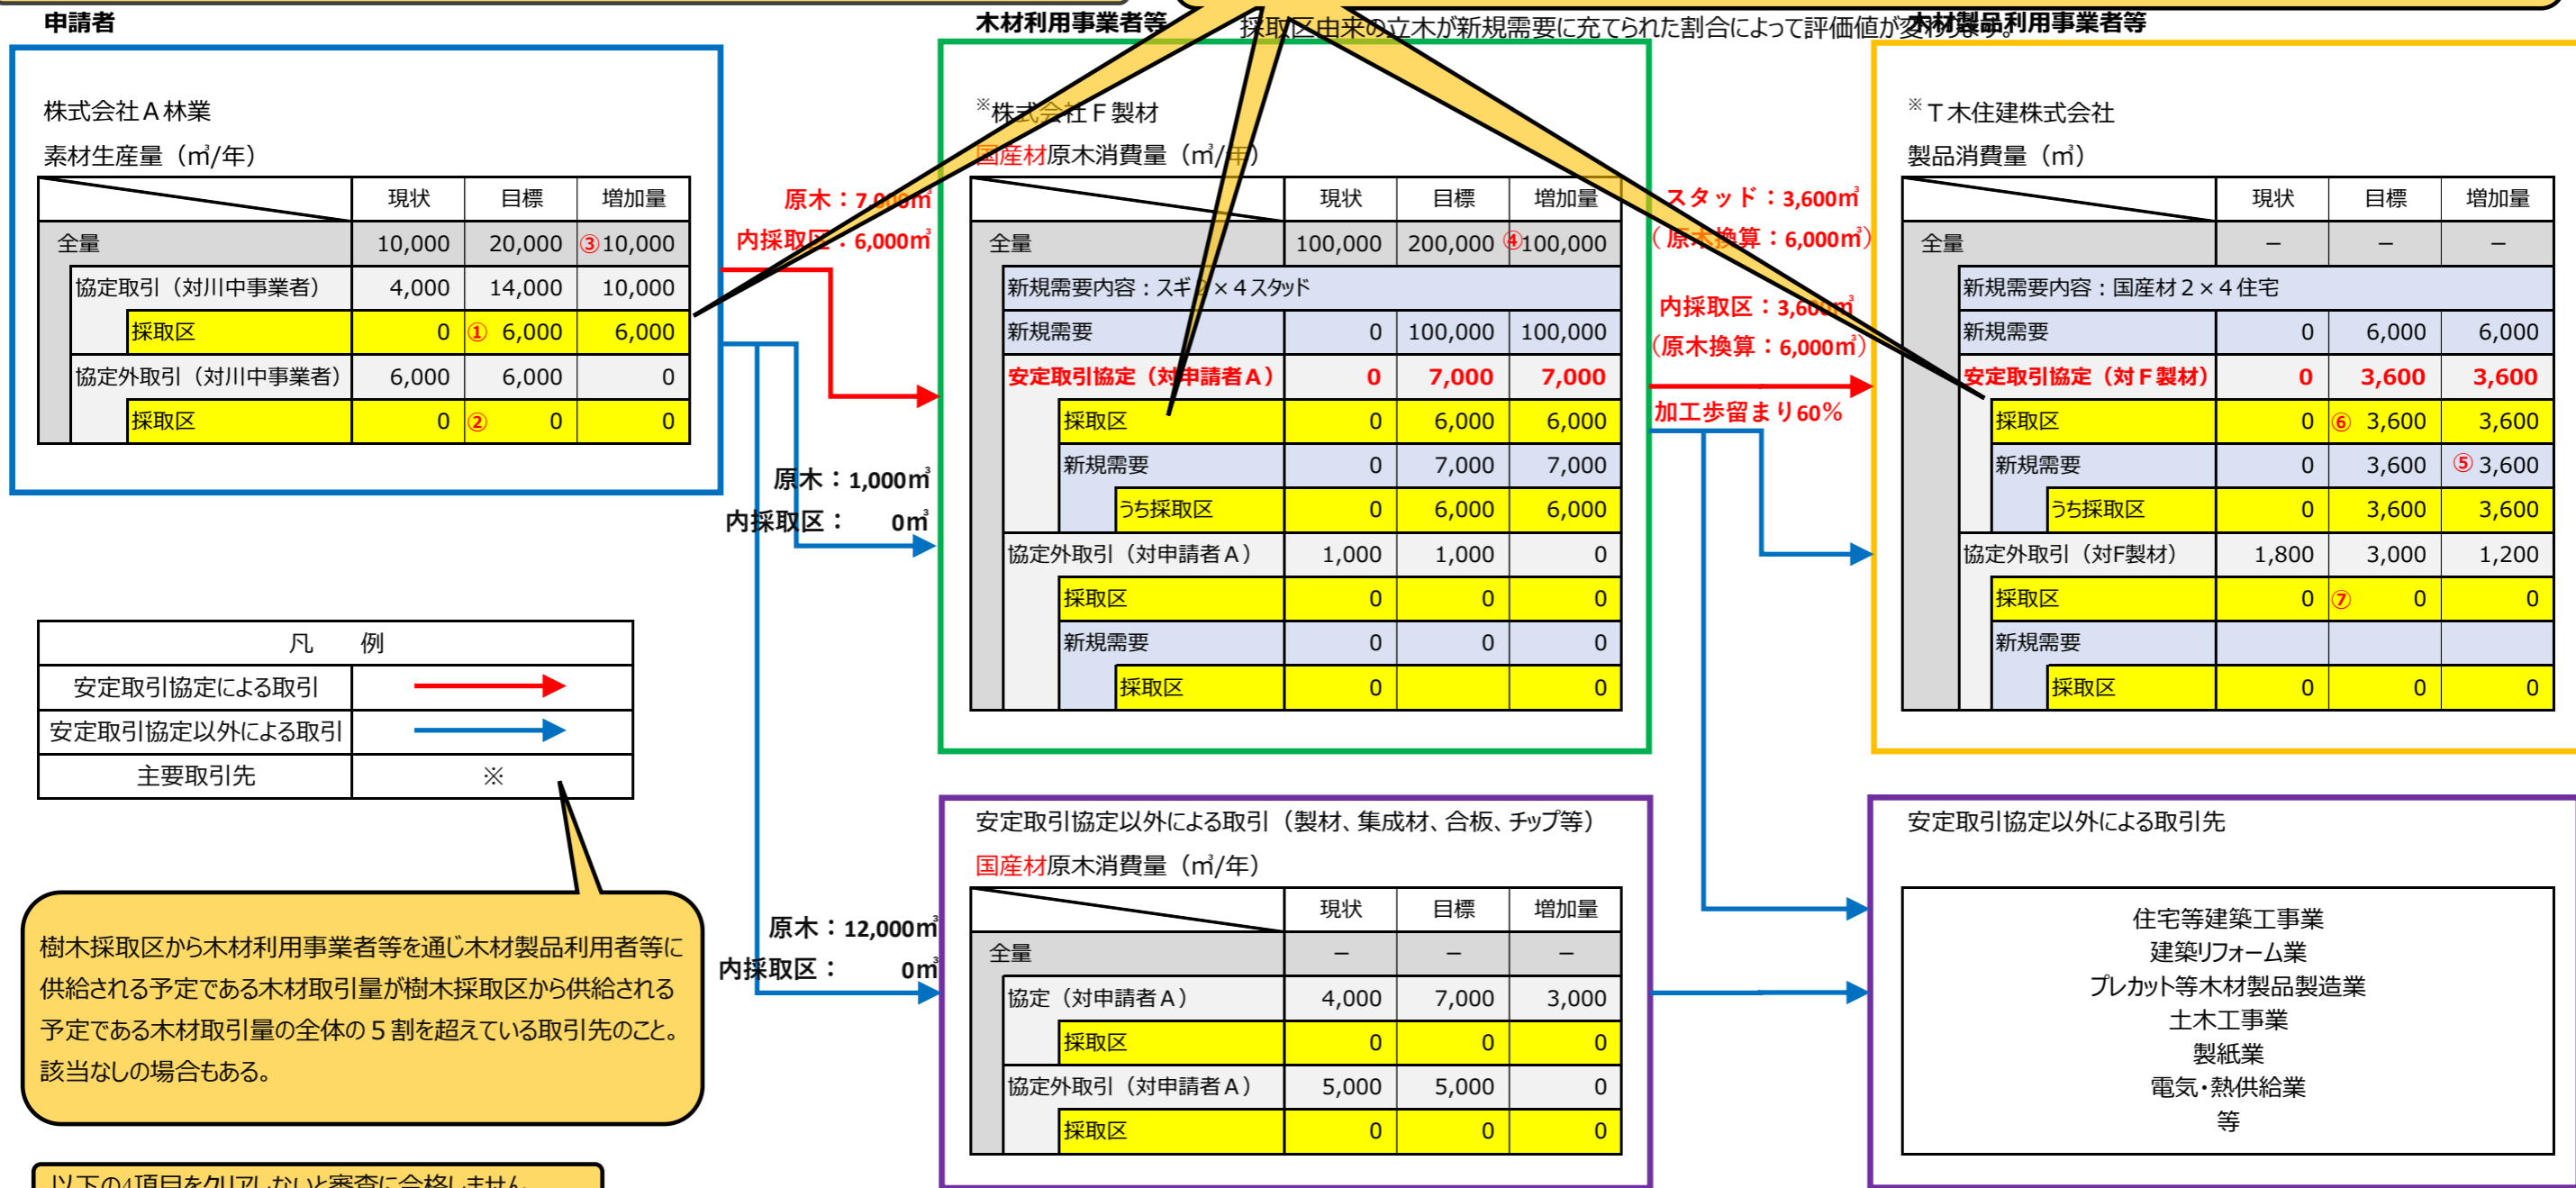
申請者

木材利用事業者等

採取区由来の立木が新規需要に充てられた割合によって評価値が変わります。

木材製品利用事業者等

株式会社Ａ林業

素材生産量（㎥/年）

| | 現状 | 目標 | 増加量 |
|---|---|---|---|
| 全量 | 10,000 | 20,000 | ③10,000 |
| 協定取引（対川中事業者） | 4,000 | 14,000 | 10,000 |
| 採取区 | 0 | ① 6,000 | 6,000 |
| 協定外取引（対川中事業者） | 6,000 | 6,000 | 0 |
| 採取区 | 0 | ② 0 | 0 |

原木：7,000㎥
内採取区：6,000㎥

原木：1,000㎥
内採取区： 0㎥

原木：12,000㎥
内採取区： 0㎥

※株式会社Ｆ製材

国産材原木消費量（㎥/年）

| | 現状 | 目標 | 増加量 |
|---|---|---|---|
| 全量 | 100,000 | 200,000 | ④100,000 |
| 新規需要内容：スギ２×４スタッド | | | |
| 新規需要 | 0 | 100,000 | 100,000 |
| 安定取引協定（対申請者Ａ） | 0 | 7,000 | 7,000 |
| 採取区 | 0 | 6,000 | 6,000 |
| 新規需要 | 0 | 7,000 | 7,000 |
| うち採取区 | 0 | 6,000 | 6,000 |
| 協定外取引（対申請者Ａ） | 1,000 | 1,000 | 0 |
| 採取区 | 0 | 0 | 0 |
| 新規需要 | 0 | 0 | 0 |
| 採取区 | 0 | | 0 |

スタッド：3,600㎥
（原木換算：6,000㎥）

内採取区：3,600㎥
（原木換算：6,000㎥）

加工歩留まり60%

※Ｔ木住建株式会社

製品消費量（㎥）

| | 現状 | 目標 | 増加量 |
|---|---|---|---|
| 全量 | － | － | － |
| 新規需要内容：国産材２×４住宅 | | | |
| 新規需要 | 0 | 6,000 | 6,000 |
| 安定取引協定（対Ｆ製材） | 0 | 3,600 | 3,600 |
| 採取区 | 0 | ⑥ 3,600 | 3,600 |
| 新規需要 | 0 | 3,600 | ⑤ 3,600 |
| うち採取区 | 0 | 3,600 | 3,600 |
| 協定外取引（対F製材） | 1,800 | 3,000 | 1,200 |
| 採取区 | 0 | ⑦ 0 | 0 |
| 新規需要 | | | |
| 採取区 | 0 | 0 | 0 |

| 凡　例 | |
|---|---|
| 安定取引協定による取引 | |
| 安定取引協定以外による取引 | |
| 主要取引先 | ※ |

樹木採取区から木材利用事業者等を通じ木材製品利用者等に供給される予定である木材取引量が樹木採取区から供給される予定である木材取引量の全体の５割を超えている取引先のこと。該当なしの場合もある。

安定取引協定以外による取引（製材、集成材、合板、チップ等）

国産材原木消費量（㎥/年）

| | 現状 | 目標 | 増加量 |
|---|---|---|---|
| 全量 | － | － | － |
| 協定（対申請者Ａ） | 4,000 | 7,000 | 3,000 |
| 採取区 | 0 | 0 | 0 |
| 協定外取引（対申請者Ａ） | 5,000 | 5,000 | 0 |
| 採取区 | 0 | 0 | 0 |

安定取引協定以外による取引先

住宅等建築工事業
建築リフォーム業
プレカット等木材製品製造業
土木工事業
製紙業
電気･熱供給業
等

以下の4項目をクリアしないと審査に合格しません